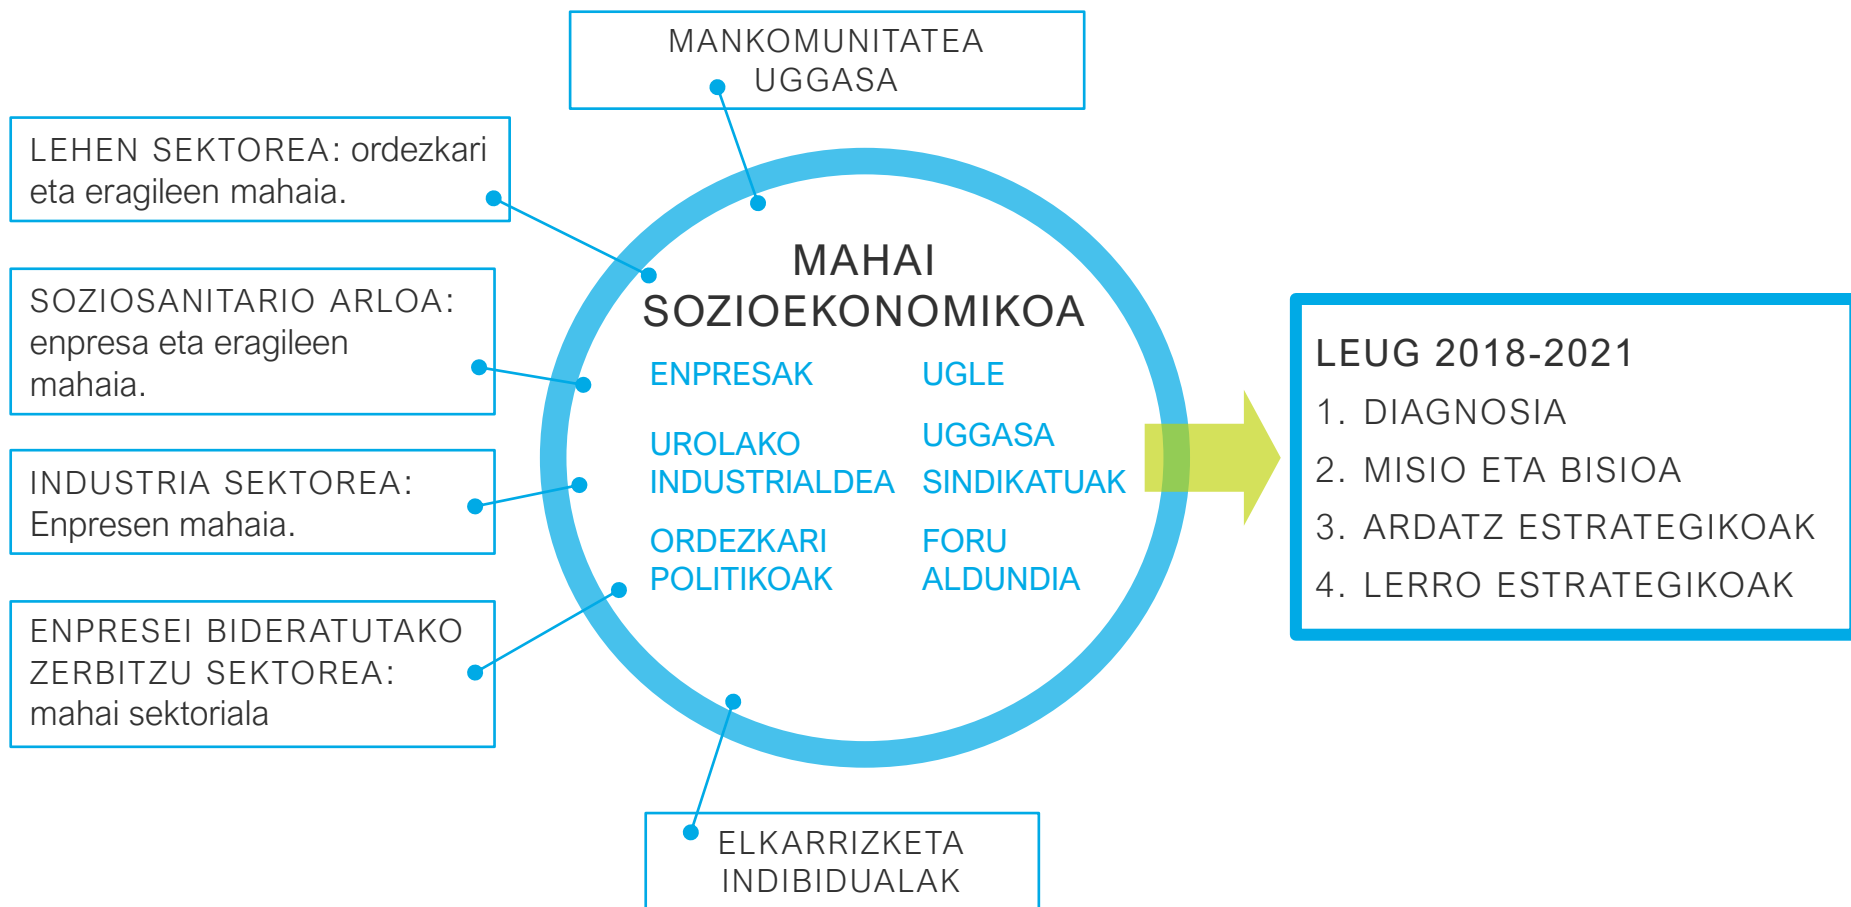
MANKOMUNITATEA
UGGASA

LEHEN SEKTOREA: ordezkari eta eragileen mahaia.

SOZIOSANITARIO ARLOA: enpresa eta eragileen mahaia.

INDUSTRIA SEKTOREA: Enpresen mahaia.

ENPRESEI BIDERATUTAKO ZERBITZU SEKTOREA: mahai sektoriala

MAHAI SOZIOEKONOMIKOA

ENPRESAK
UGLE
UROLAKO INDUSTRIALDEA
UGGASA SINDIKATUAK
ORDEZKARI POLITIKOAK
FORU ALDUNDIA

ELKARRIZKETA INDIBIDUALAK

LEUG 2018-2021
1. DIAGNOSIA
2. MISIO ETA BISIOA
3. ARDATZ ESTRATEGIKOAK
4. LERRO ESTRATEGIKOAK